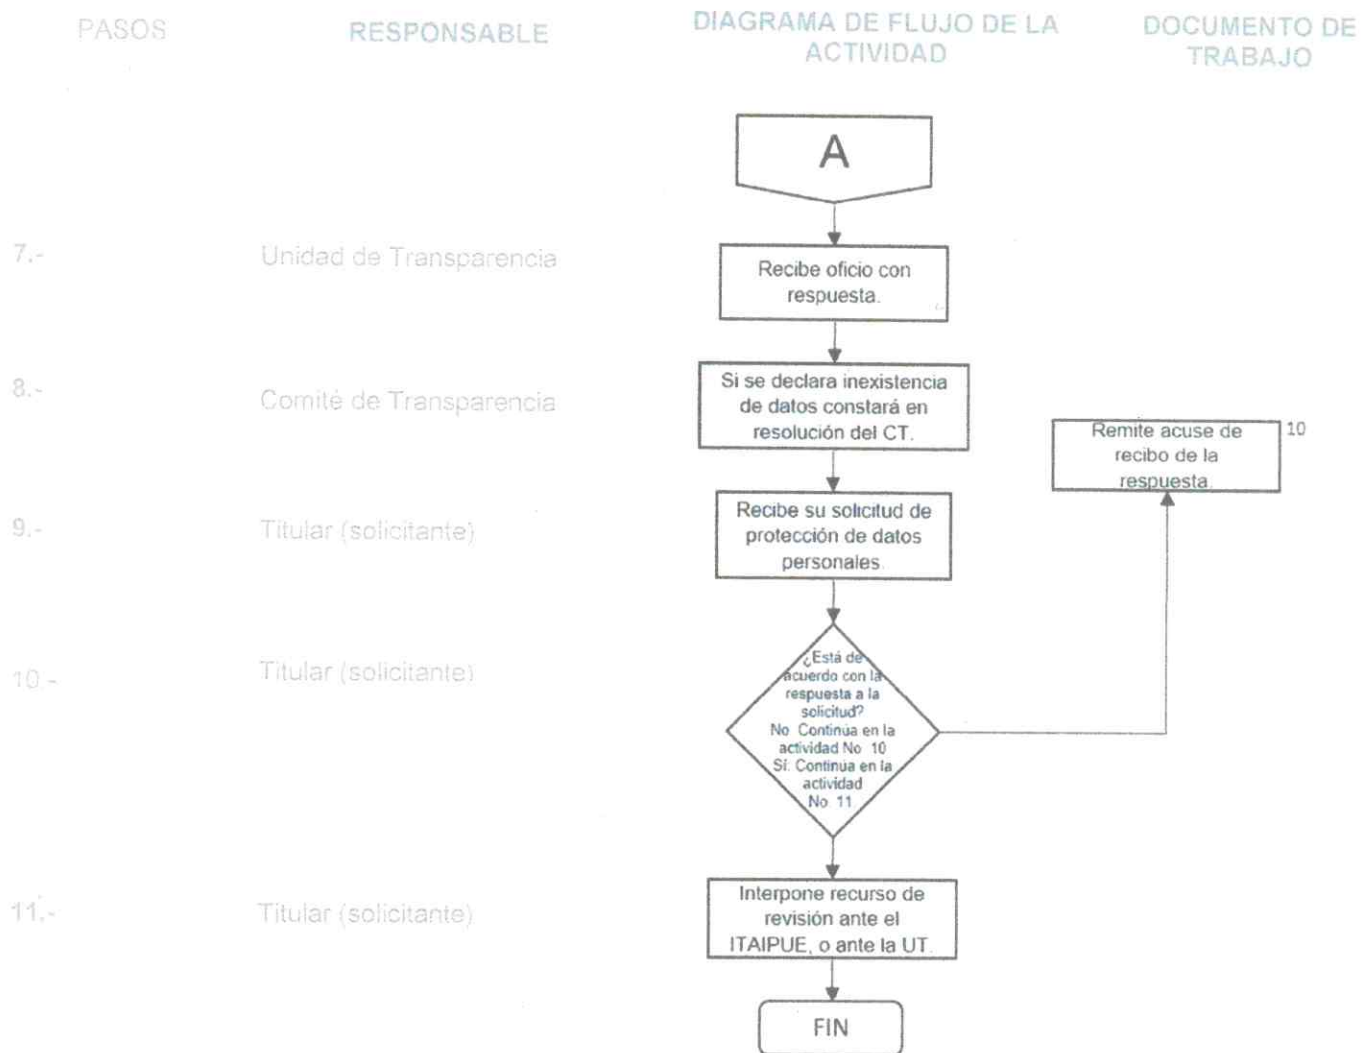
| PASOS | RESPONSABLE | DIAGRAMA DE FLUJO DE LA ACTIVIDAD | DOCUMENTO DE TRABAJO |
|---|---|---|---|
| | | A | |
| 7.- | Unidad de Transparencia | Recibe oficio con respuesta. | |
| 8.- | Comité de Transparencia | Si se declara inexistencia de datos constará en resolución del CT. | |
| 9.- | Titular (solicitante) | Recibe su solicitud de protección de datos personales. | |
| 10.- | Titular (solicitante) | ¿Está de acuerdo con la respuesta a la solicitud? No. Continua en la actividad No. 10 Sí. Continua en la actividad No. 11 | |
| 11.- | Titular (solicitante) | Interpone recurso de revisión ante el ITAIPUE, o ante la UT. | |
| | | FIN | |

Remite acuse de recibo de la respuesta. 10